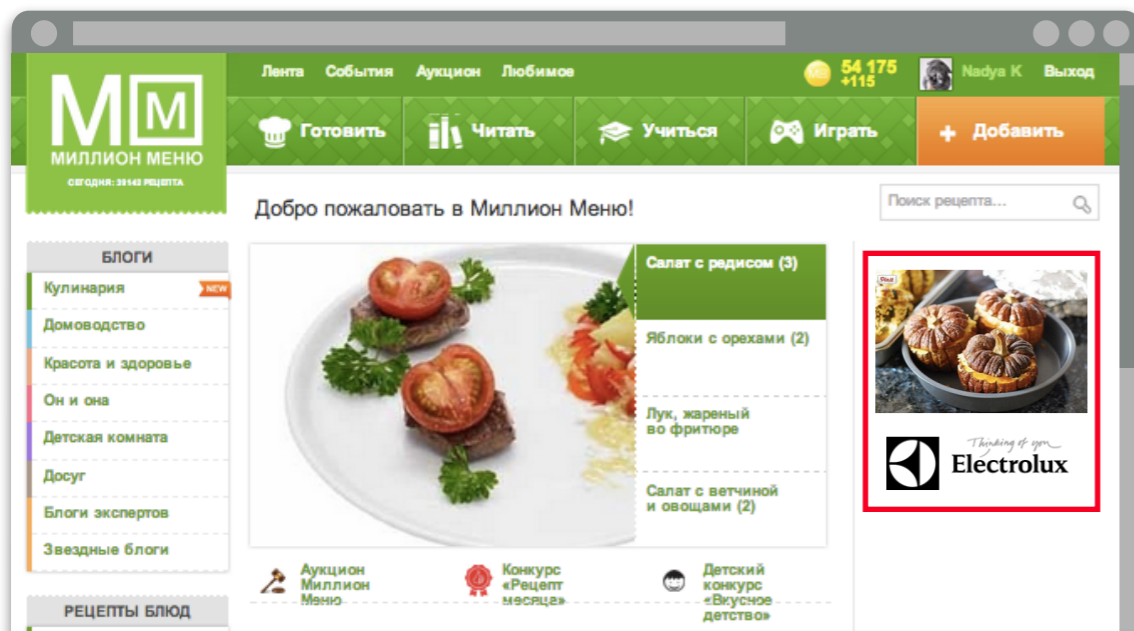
ММ
МИЛЛИОН МЕНЮ
СЕГОДНЯ: 30143 РЕЦЕПТА

Лента События Аукцион Любимое

54 175
+115

Nadya K Выход

Готовить Читать Учиться Играть + Добавить

Добро пожаловать в Миллион Меню!

Поиск рецепта...

БЛОГИ
Кулинария NEW
Домоводство
Красота и здоровье
Он и она
Детская комната
Досуг
Блоги экспертов
Звездные блоги

РЕЦЕПТЫ БЛЮД

Салат с редисом (3)
Яблоки с орехами (2)
Лук, жареный во фритюре
Салат с ветчиной и овощами (2)

Аукцион Миллион Меню
Конкурс «Рецепт месяца»
Детский конкурс «Вкусное детство»

Thinking of you
Electrolux